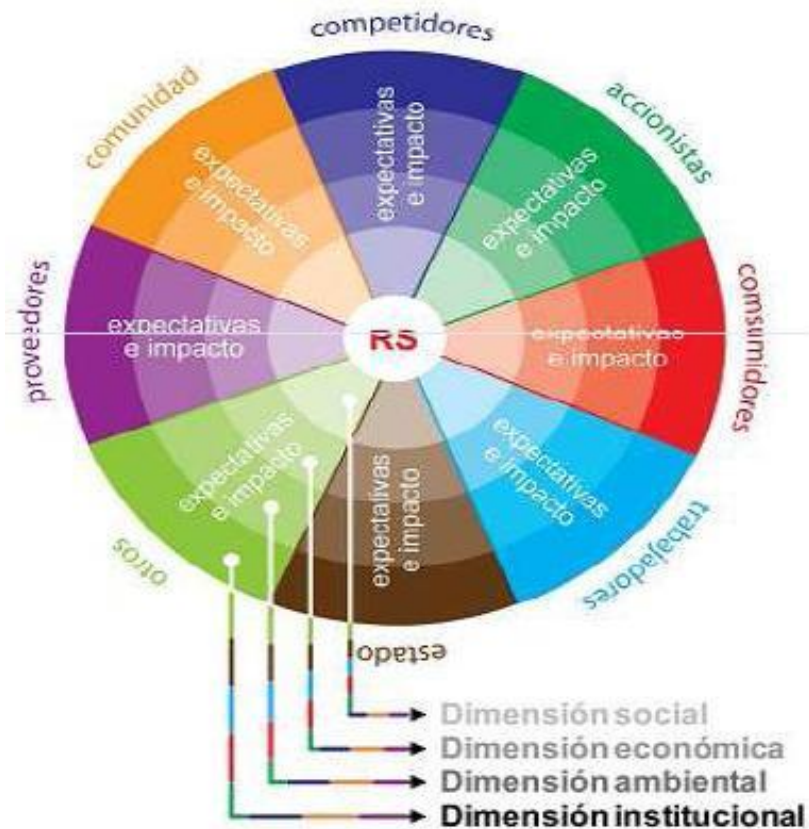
competidores
accionistas
consumidores
trabajadores
estado
otros
proveedores
comunidad

expectativas e impacto
expectativas e impacto
expectativas e impacto
expectativas e impacto
expectativas e impacto
expectativas e impacto
expectativas e impacto
expectativas e impacto

RS

Dimensión social
Dimensión económica
Dimensión ambiental
Dimensión institucional